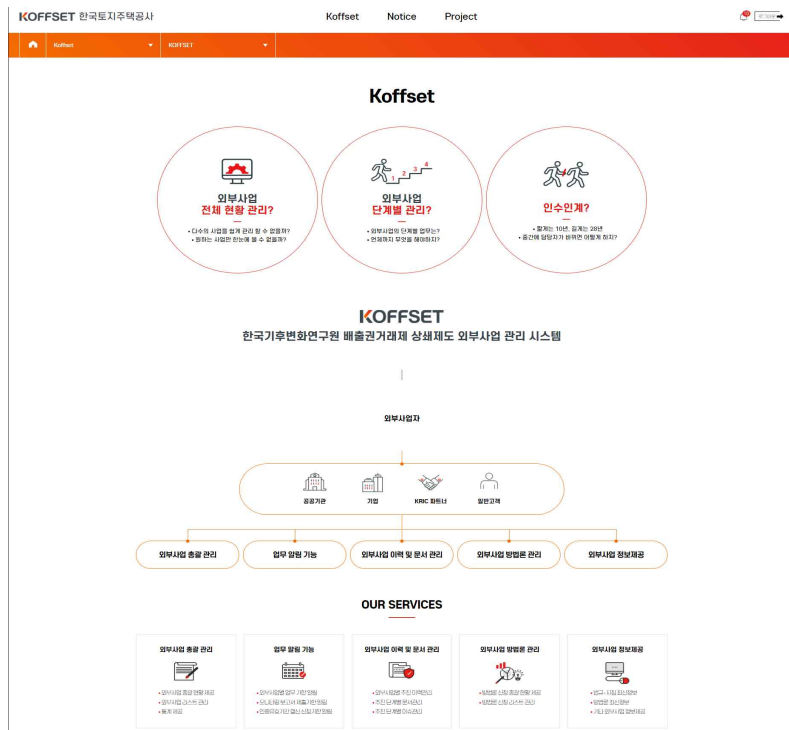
KOFFSET 한국토지주택공사

Koffset Notice Project

Koffset KOFFSET

Koffset

외부사업
전체 현황 관리?

• 다수의 사업을 쉽게 관리 할 수 없을까?
• 원하는 사업만 한눈에 볼 수 없을까?

외부사업
단계별 관리?

• 외부사업의 단계별 업무는?
• 언제까지 무엇을 해야하지?

인수인계?

• 발채는 10년, 길게는 28년
• 중간에 담당자가 바뀌면 어떻게 하지?

KOFFSET
한국기후변화연구원 배출권거래제 상쇄제도 외부사업 관리 시스템

외부사업자

공공기관 기업 KRIC 파트너 일반고객

외부사업 총괄 관리 업무 알림 기능 외부사업 이력 및 문서 관리 외부사업 방법론 관리 외부사업 정보제공

OUR SERVICES

외부사업 총괄 관리
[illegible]

업무 알림 기능
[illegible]

외부사업 이력 및 문서 관리
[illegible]

외부사업 방법론 관리
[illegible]

외부사업 정보제공
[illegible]